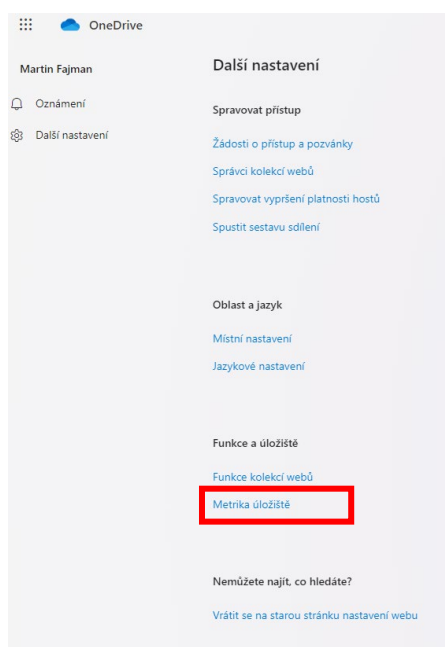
OneDrive

Martin Fajman

Oznámení

Další nastavení

Další nastavení

Spravovat přístup

Žádosti o přístup a pozvánky

Správci kolekcí webů

Spravovat vypršení platnosti hostů

Spustit sestavu sdílení

Oblast a jazyk

Místní nastavení

Jazykové nastavení

Funkce a úložiště

Funkce kolekcí webů

Metrika úložiště

Nemůžete najít, co hledáte?

Vrátit se na starou stránku nastavení webu